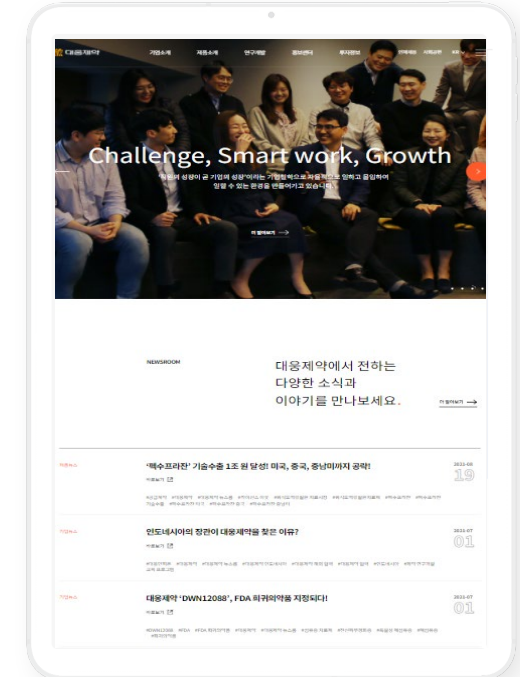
대웅제약

기업소개 제품소개 연구개발 홍보센터 투자정보

Challenge, Smart work, Growth

"직원의 성장이 곧 기업의 성장"이라는 기업철학으로 자율적으로 일하고 몰입하여 일할 수 있는 환경을 만들어가고 있습니다.

더 알아보기

NEWSROOM

대웅제약에서 전하는 다양한 소식과 이야기를 만나보세요.

더 알아보기

'펙수프라잔' 기술수출 1조 원 달성! 미국, 중국, 중남미까지 공략!

2021-08
19

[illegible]

인도네시아의 장관이 대웅제약을 찾은 이유?

2021-07
01

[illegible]

대웅제약 'DWN12088', FDA 희귀의약품 지정되다!

2021-07
01

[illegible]